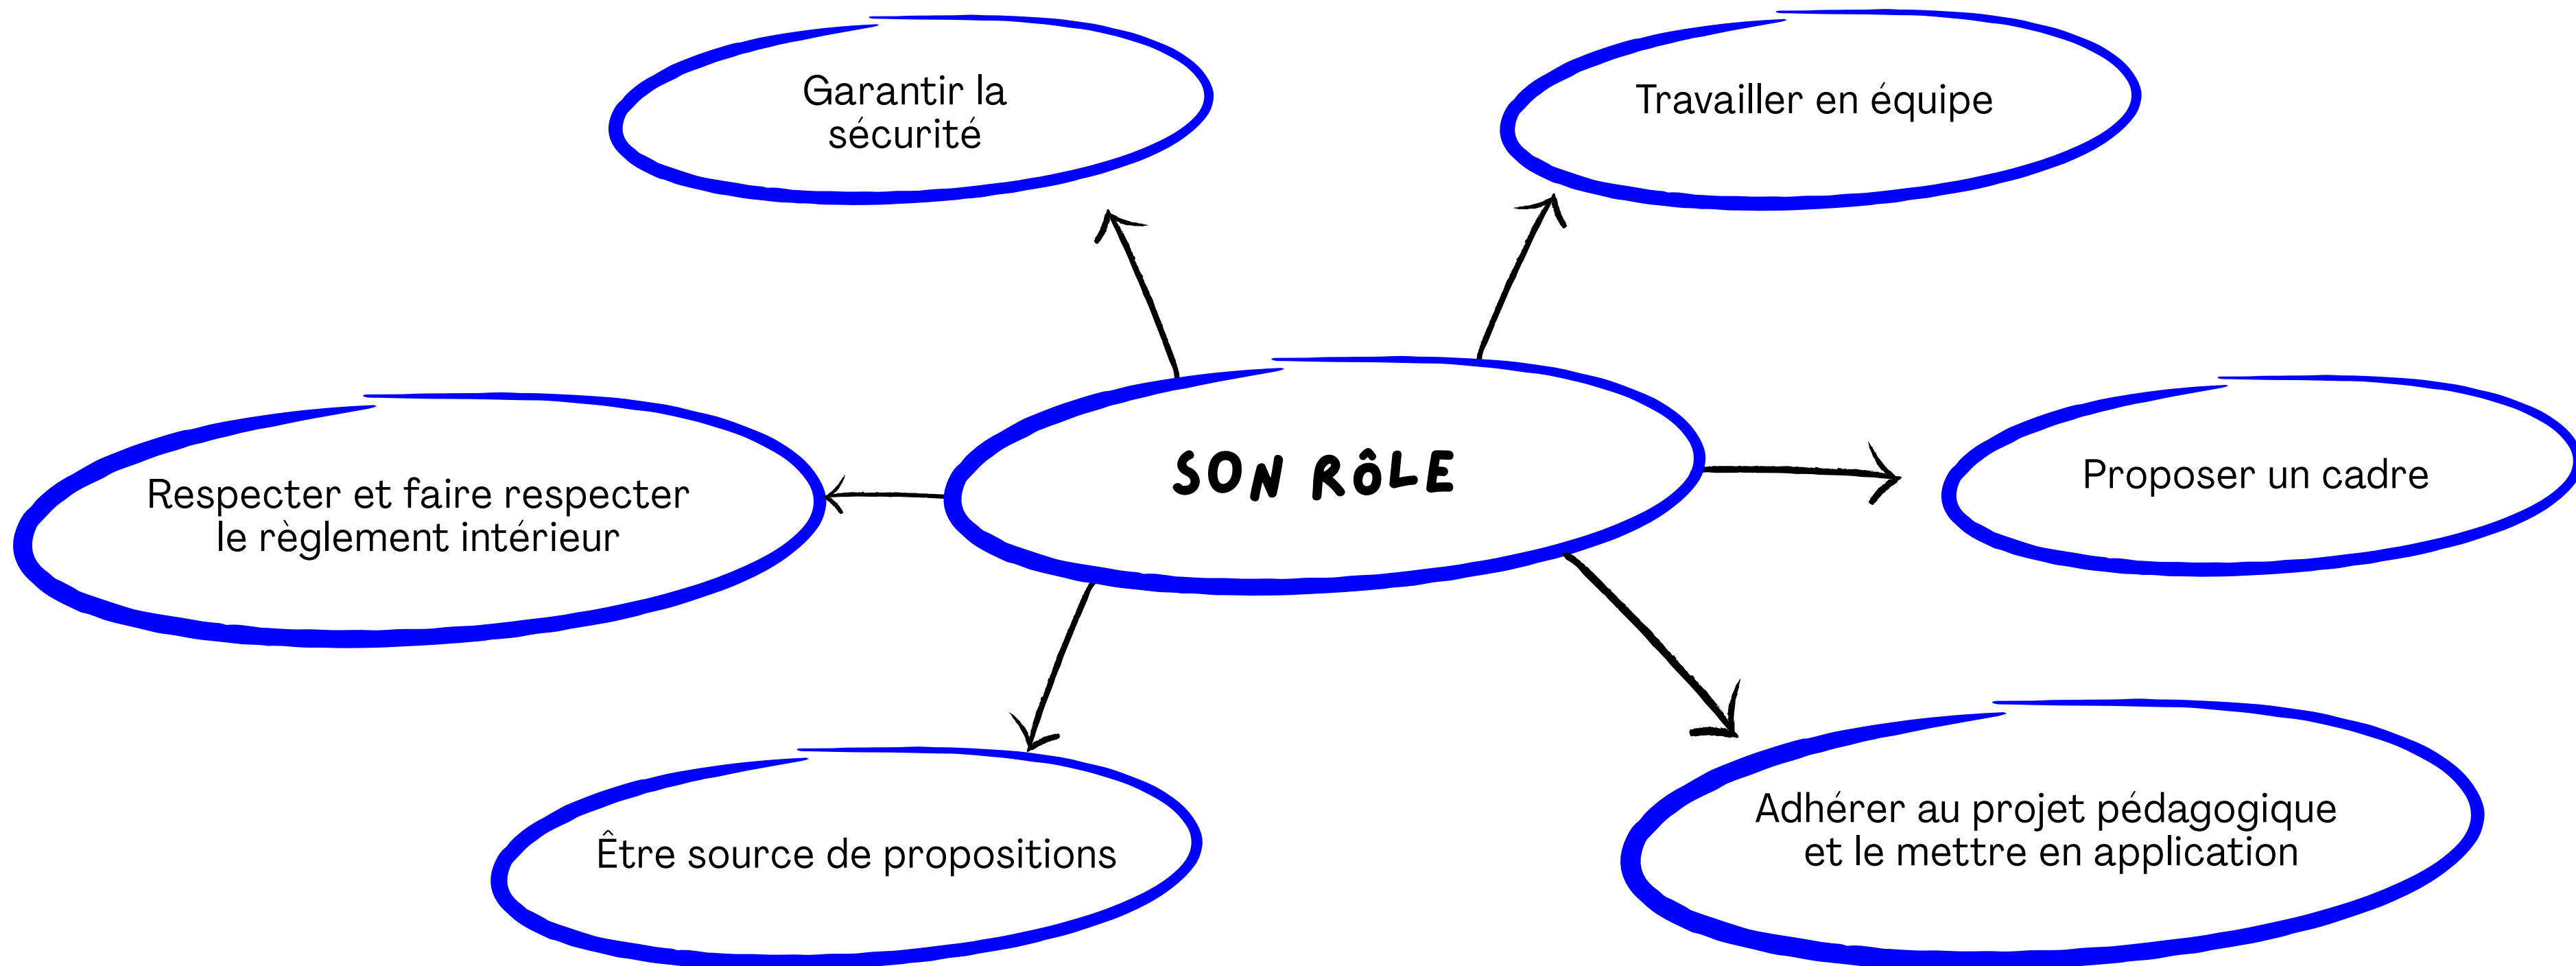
SON RÔLE

Garantir la sécurité

Travailler en équipe

Respecter et faire respecter le règlement intérieur

Proposer un cadre

Être source de propositions

Adhérer au projet pédagogique et le mettre en application